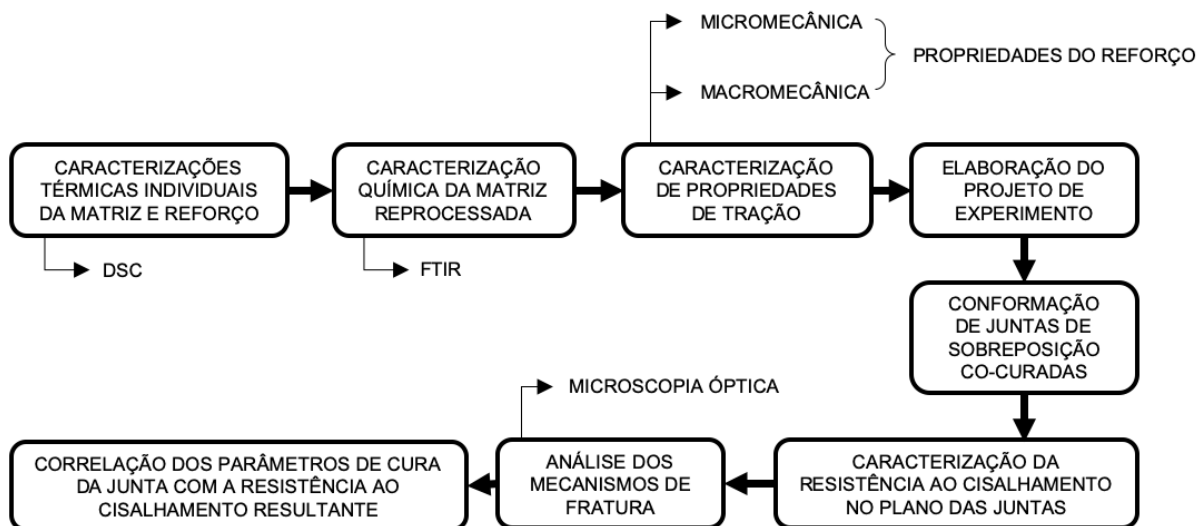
MICROMECÂNICA

MACROMECÂNICA

PROPRIEDADES DO REFORÇO

CARACTERIZAÇÕES TÉRMICAS INDIVIDUAIS DA MATRIZ E REFORÇO

DSC

CARACTERIZAÇÃO QUÍMICA DA MATRIZ REPROCESSADA

FTIR

CARACTERIZAÇÃO DE PROPRIEDADES DE TRAÇÃO

ELABORAÇÃO DO PROJETO DE EXPERIMENTO

CONFORMAÇÃO DE JUNTAS DE SOBREPOSIÇÃO CO-CURADAS

CARACTERIZAÇÃO DA RESISTÊNCIA AO CISALHAMENTO NO PLANO DAS JUNTAS

MICROSCOPIA ÓPTICA

ANÁLISE DOS MECANISMOS DE FRATURA

CORRELAÇÃO DOS PARÂMETROS DE CURA DA JUNTA COM A RESISTÊNCIA AO CISALHAMENTO RESULTANTE